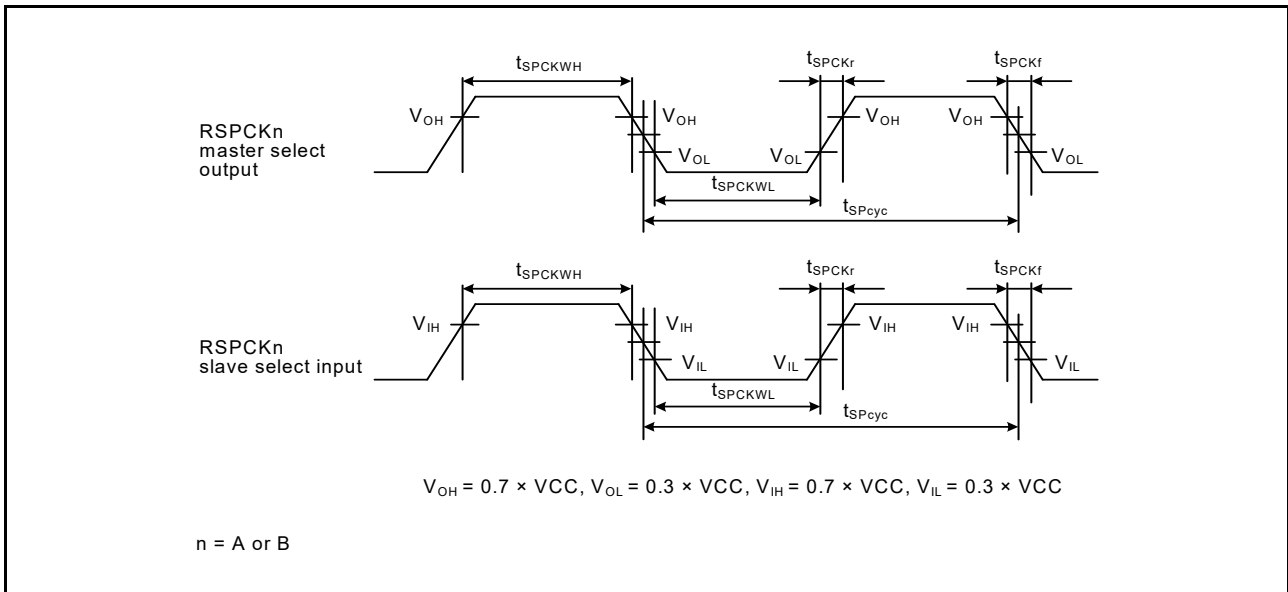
$t_{SPCKWH}$

$t_{SPCKr}$

$t_{SPCKf}$

$V_{OH}$

$V_{OH}$

$V_{OH}$

$V_{OH}$

RSPCKn master select output

$V_{OL}$

$V_{OL}$

$V_{OL}$

$t_{SPCKWL}$

$t_{SPcyc}$

$t_{SPCKWH}$

$t_{SPCKr}$

$t_{SPCKf}$

$V_{IH}$

$V_{IH}$

$V_{IH}$

$V_{IH}$

RSPCKn slave select input

$V_{IL}$

$V_{IL}$

$V_{IL}$

$t_{SPCKWL}$

$t_{SPcyc}$

$V_{OH} = 0.7 \times VCC$, $V_{OL} = 0.3 \times VCC$, $V_{IH} = 0.7 \times VCC$, $V_{IL} = 0.3 \times VCC$

n = A or B